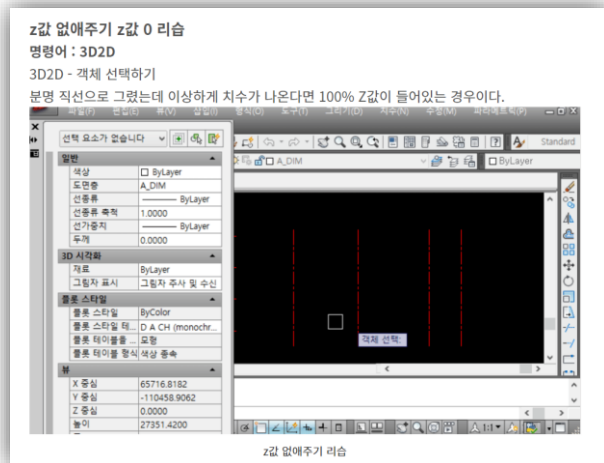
z값 없애주기 z값 0 리습

명령어 : 3D2D

3D2D - 객체 선택하기

분명 직선으로 그렸는데 이상하게 치수가 나온다면 100% Z값이 들어있는 경우이다.

선택 요소가 없습니다

Standard

A_DIM

ByLayer

일반

| | |
|---|---|
| 색상 | ByLayer |
| 도면층 | A_DIM |
| 선종류 | ByLayer |
| 선종류 축척 | 1.0000 |
| 선가중치 | ByLayer |
| 두께 | 0.0000 |

3D 시각화

| | |
|---|---|
| 재료 | ByLayer |
| 그림자 표시 | 그림자 주사 및 수신 |

플롯 스타일

| | |
|---|---|
| 플롯 스타일 | ByColor |
| 플롯 스타일 테... | D A CH (monochr... |
| 플롯 테이블을 ... | 모형 |
| 플롯 테이블 형식 | 색상 종속 |

뷰

| | |
|---|---|
| X 중심 | 65716.8182 |
| Y 중심 | -110458.9062 |
| Z 중심 | 0.0000 |
| 높이 | 27351.4200 |

객체 선택:

z값 없애주기 리습